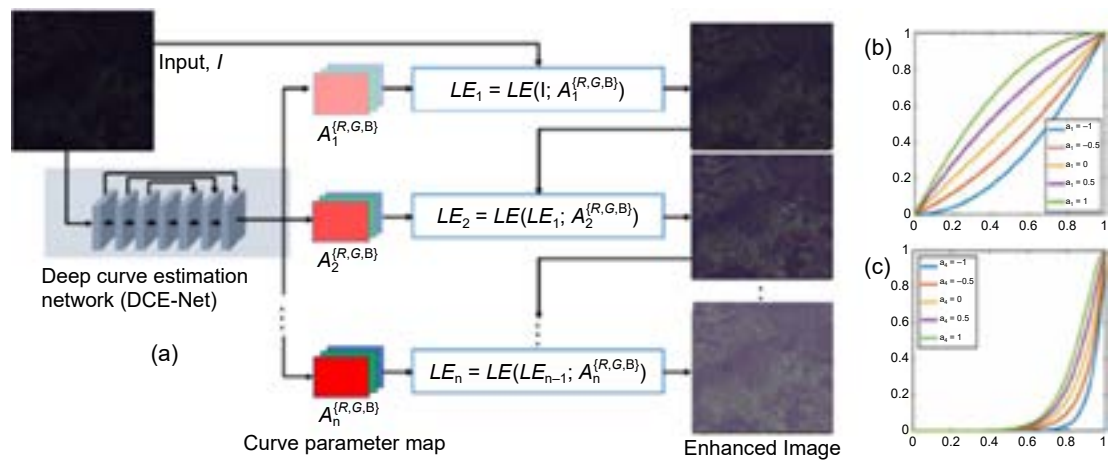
Input, $I$

$A_1^{\{R,G,B\}}$

$LE_1 = LE(I; A_1^{\{R,G,B\}})$

$A_2^{\{R,G,B\}}$

$LE_2 = LE(LE_1; A_2^{\{R,G,B\}})$

Deep curve estimation network (DCE-Net)

(a)

$A_n^{\{R,G,B\}}$

$LE_n = LE(LE_{n-1}; A_n^{\{R,G,B\}})$

Curve parameter map

Enhanced Image

(b)

1
0.8
0.6
0.4
0.2
0
0 0.2 0.4 0.6 0.8 1

$a_1 = -1$
$a_1 = -0.5$
$a_1 = 0$
$a_1 = 0.5$
$a_1 = 1$

(c)

1
0.8
0.6
0.4
0.2
0
0 0.2 0.4 0.6 0.8 1

$a_4 = -1$
$a_4 = -0.5$
$a_4 = 0$
$a_4 = 0.5$
$a_4 = 1$